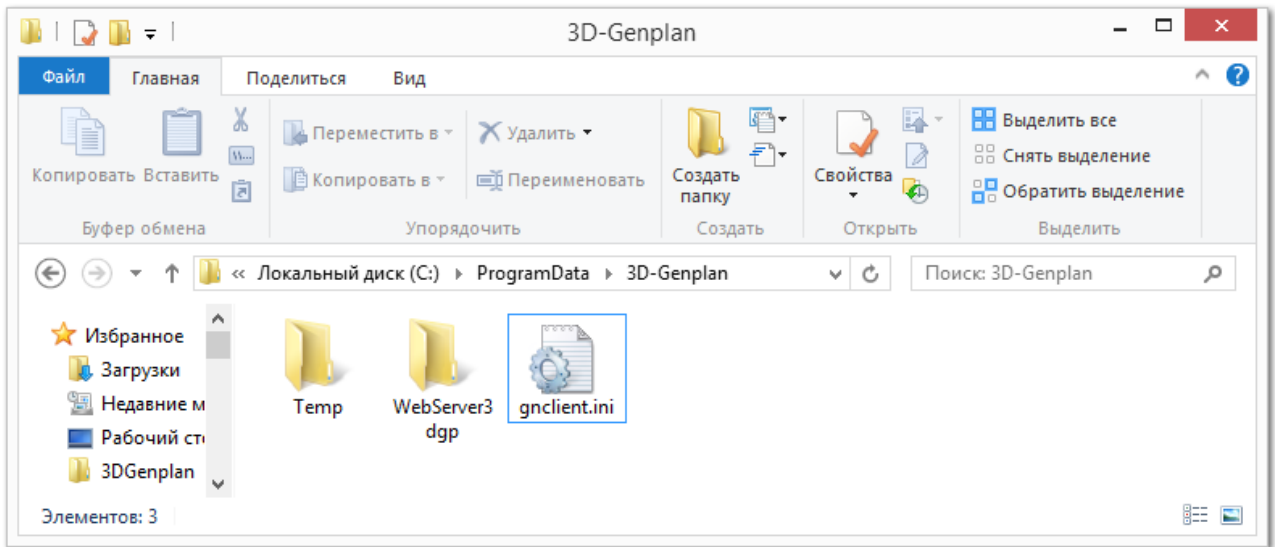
3D-Genplan

Файл Главная Поделиться Вид

Копировать Вставить

Буфер обмена

Переместить в Удалить

Копировать в Переименовать

Упорядочить

Создать папку

Создать

Свойства

Открыть

Выделить все

Снять выделение

Обратить выделение

Выделить

« Локальный диск (C:) ▸ ProgramData ▸ 3D-Genplan

Поиск: 3D-Genplan

Избранное

Загрузки

Недавние м

Рабочий ст

3DGenplan

Temp

WebServer3dgp

gnclient.ini

Элементов: 3